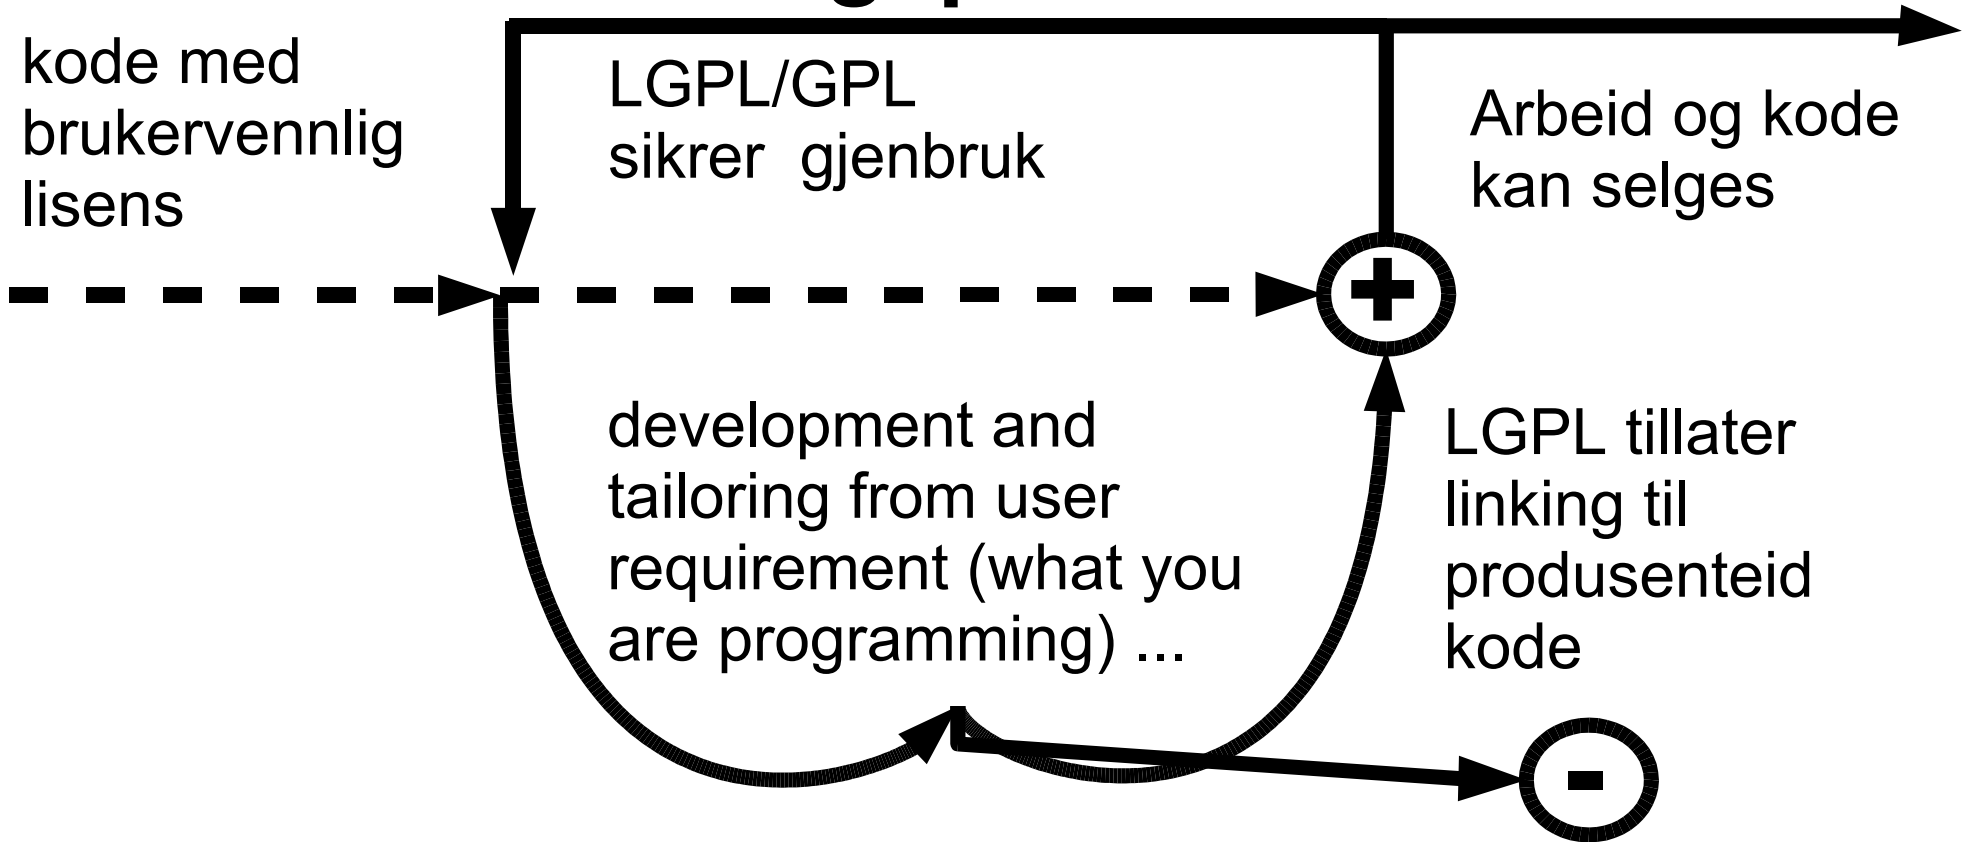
kode med brukervennlig lisens

LGPL/GPL sikrer gjenbruk

Arbeid og kode kan selges

+

development and tailoring from user requirement (what you are programming) ...

LGPL tillater linking til produsenteid kode

-